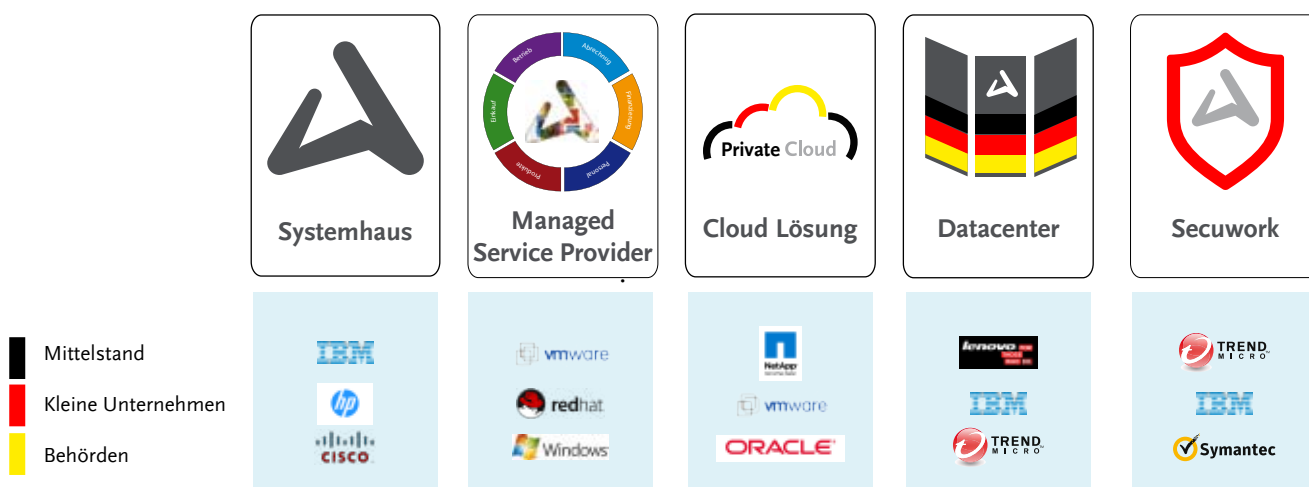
Systemhaus

Betrieb
Abrechnung
Finanzbuchhaltung
Personal
Produktion
Einkauf

Managed Service Provider

Private Cloud

Cloud Lösung

Datacenter

Secuwork

Mittelstand

Kleine Unternehmen

Behörden

IBM
hp
cisco

vmware
redhat
Windows

NetApp
vmware
ORACLE

lenovo
IBM
TREND MICRO

TREND MICRO
IBM
Symantec